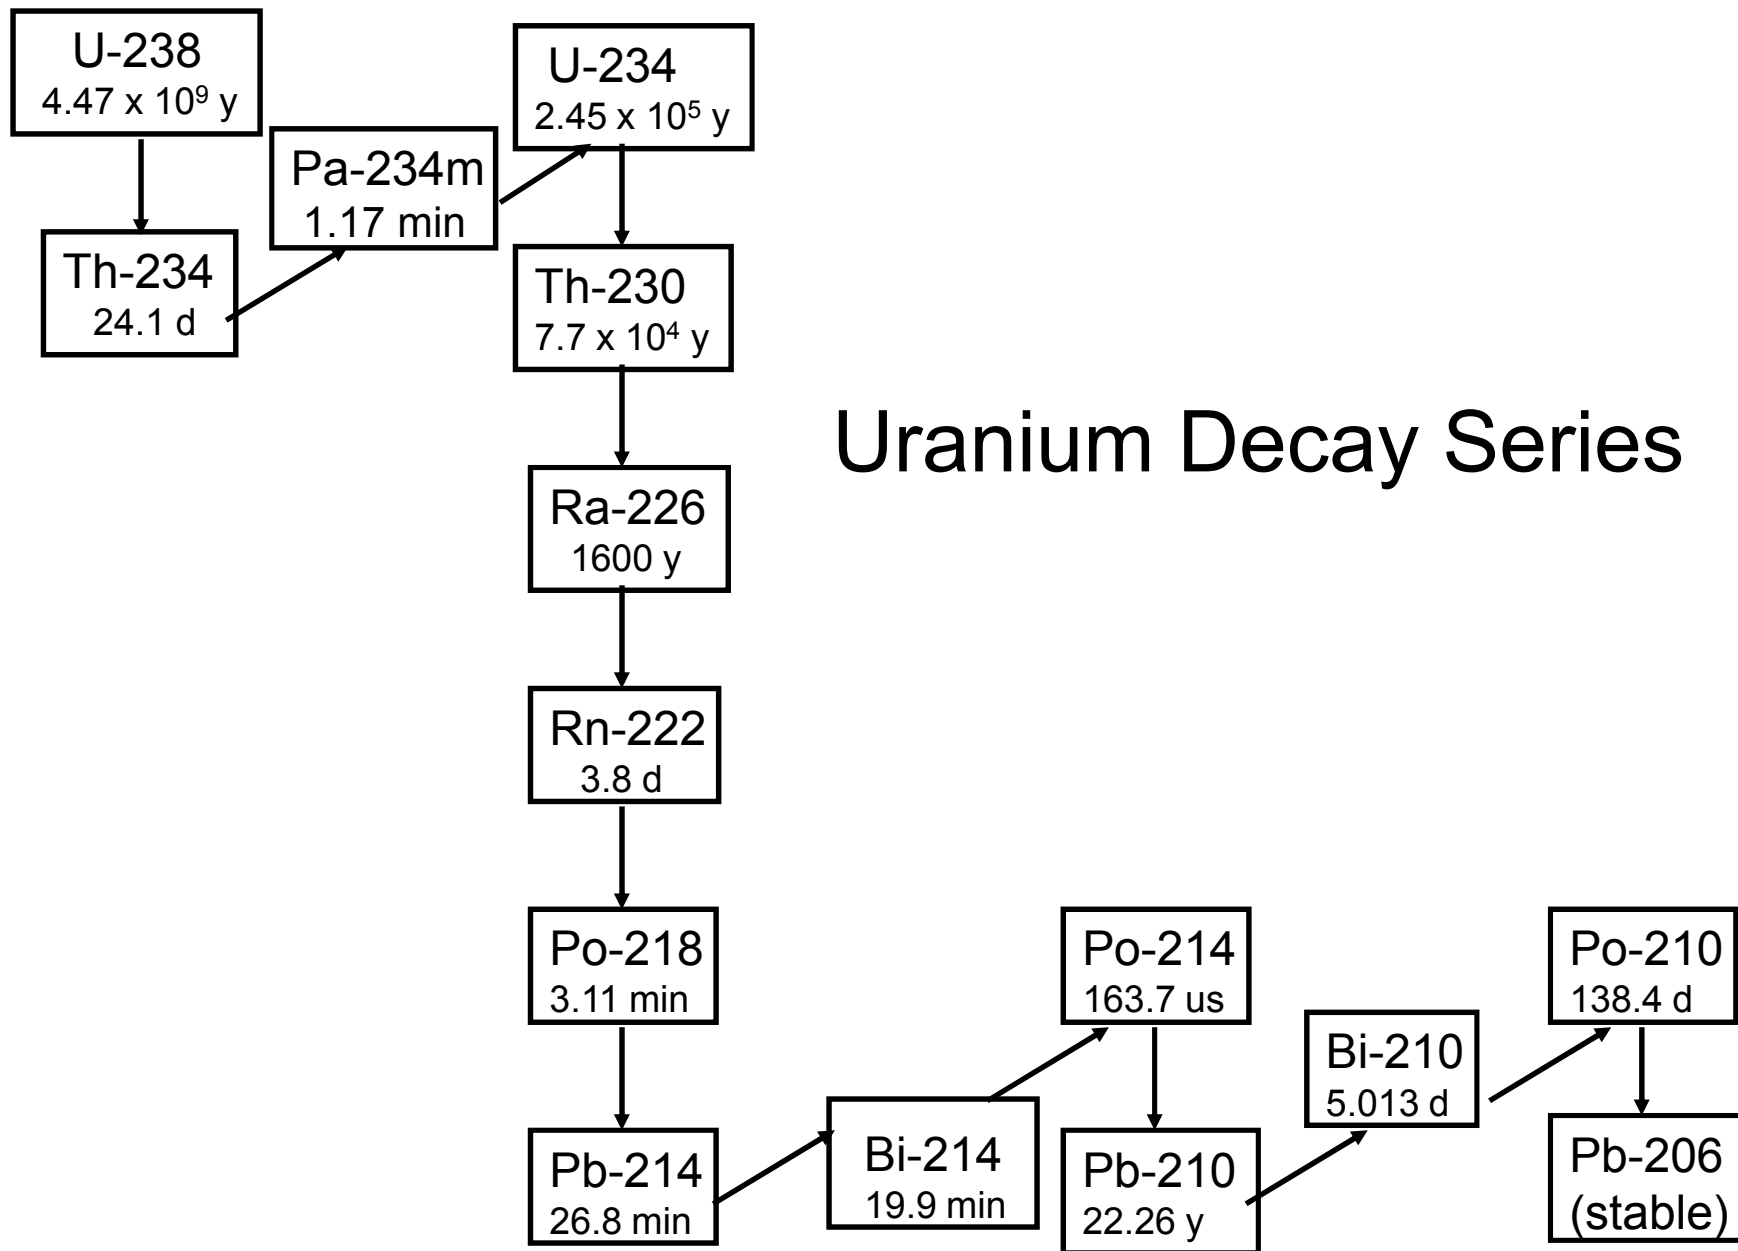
U-238
$4.47 \times 10^9$ y

Th-234
24.1 d

Pa-234m
1.17 min

U-234
$2.45 \times 10^5$ y

Th-230
$7.7 \times 10^4$ y

Uranium Decay Series

Ra-226
1600 y

Rn-222
3.8 d

Po-218
3.11 min

Pb-214
26.8 min

Bi-214
19.9 min

Po-214
163.7 us

Pb-210
22.26 y

Bi-210
5.013 d

Po-210
138.4 d

Pb-206
(stable)